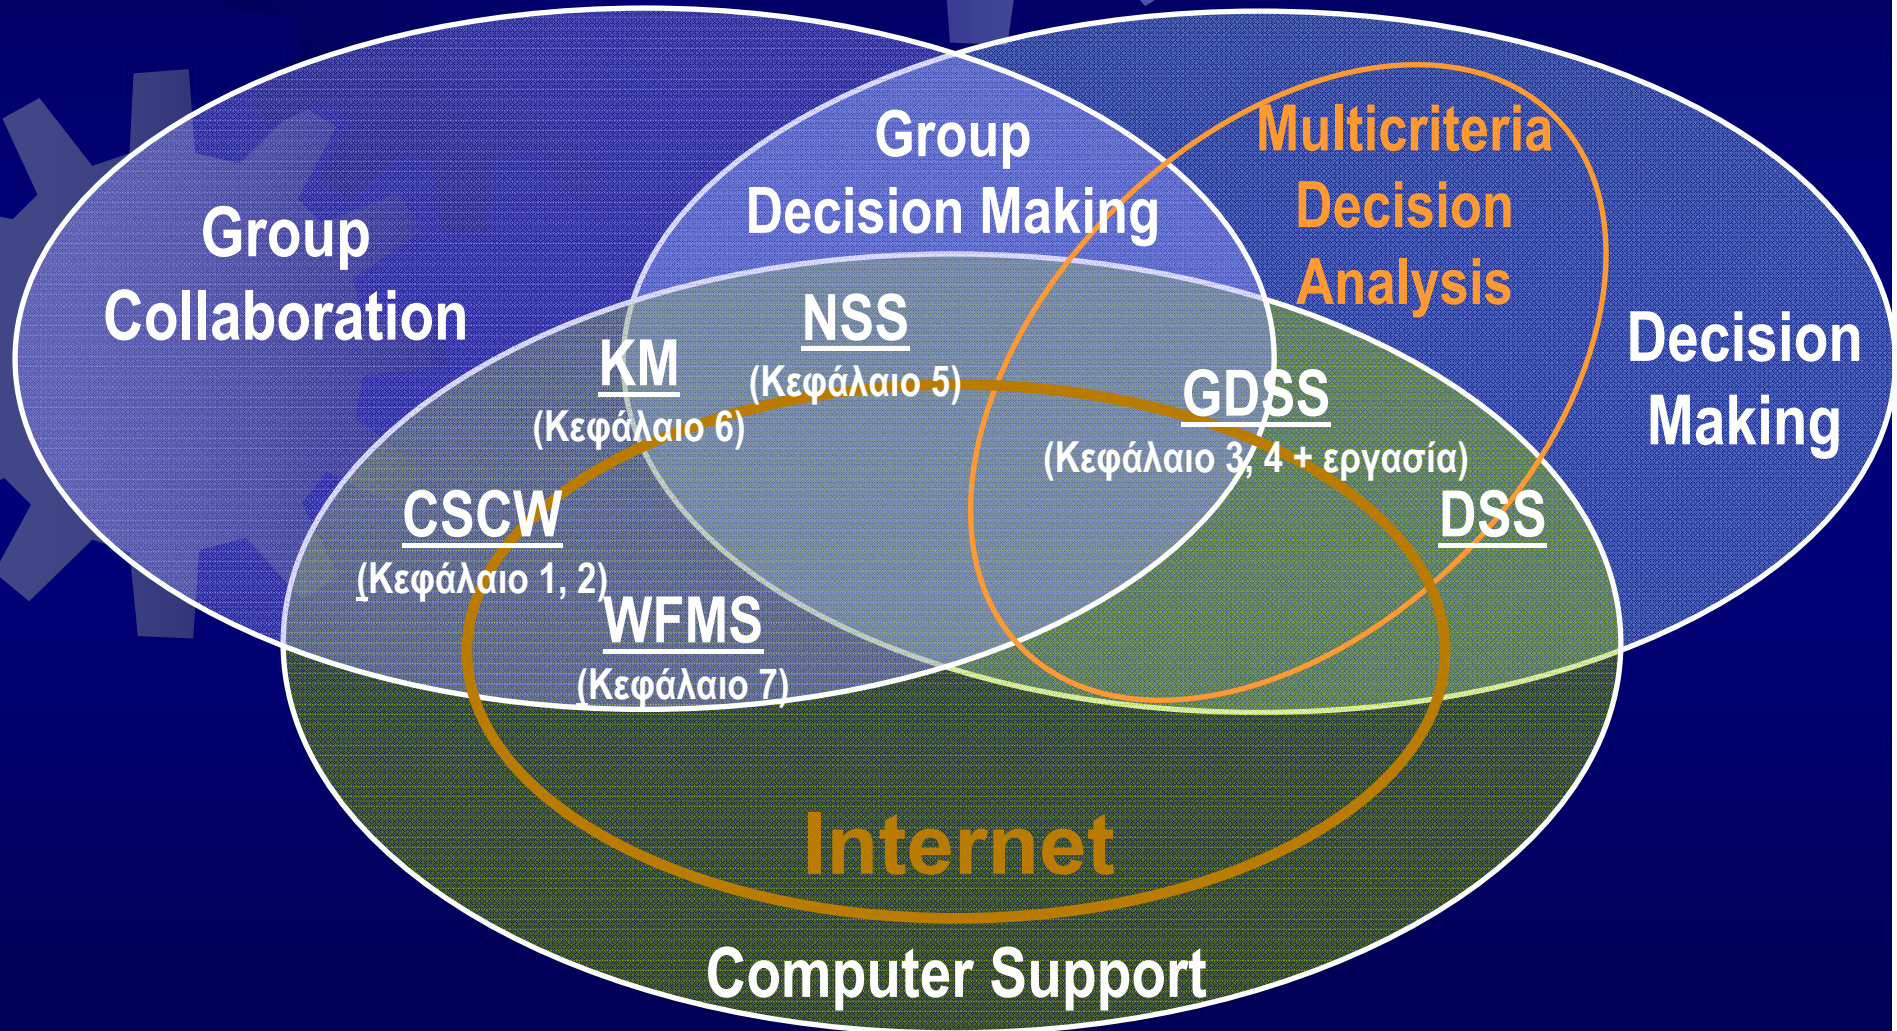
Group Collaboration

Group Decision Making

Multicriteria Decision Analysis

Decision Making

NSS
(Κεφάλαιο 5)

KM
(Κεφάλαιο 6)

GDSS
(Κεφάλαιο 3, 4 + εργασία)

CSCW
(Κεφάλαιο 1, 2)

DSS

WFMS
(Κεφάλαιο 7)

Internet

Computer Support